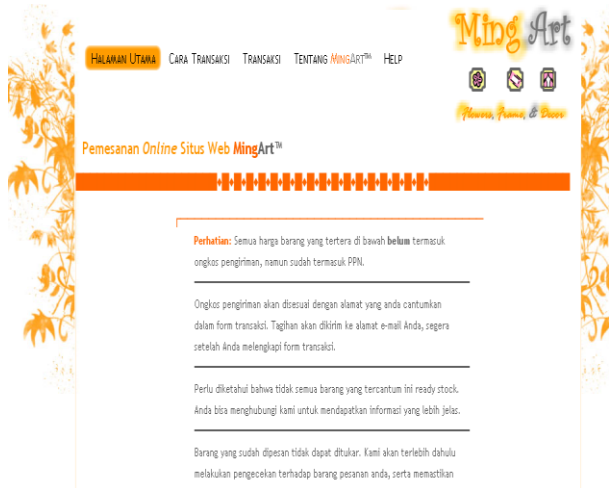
Ming Art

Halaman Utama Cara Transaksi Transaksi Tentang MingArt™ Help

Flowers, Frame, & Decor

Pemesanan Online Situs Web MingArt™

Perhatian: Semua harga barang yang tertera di bawah belum termasuk ongkos pengiriman, namun sudah termasuk PPN.

Ongkos pengiriman akan disesuai dengan alamat yang anda cantumkan dalam form transaksi. Tagihan akan dikirim ke alamat e-mail Anda, segera setelah Anda melengkapi form transaksi.

Perlu diketahui bahwa tidak semua barang yang tercantum ini ready stock. Anda bisa menghubungi kami untuk mendapatkan informasi yang lebih jelas.

Barang yang sudah dipesan tidak dapat ditukar. Kami akan terlebih dahulu melakukan pengecekan terhadap barang pesanan anda, serta memastikan